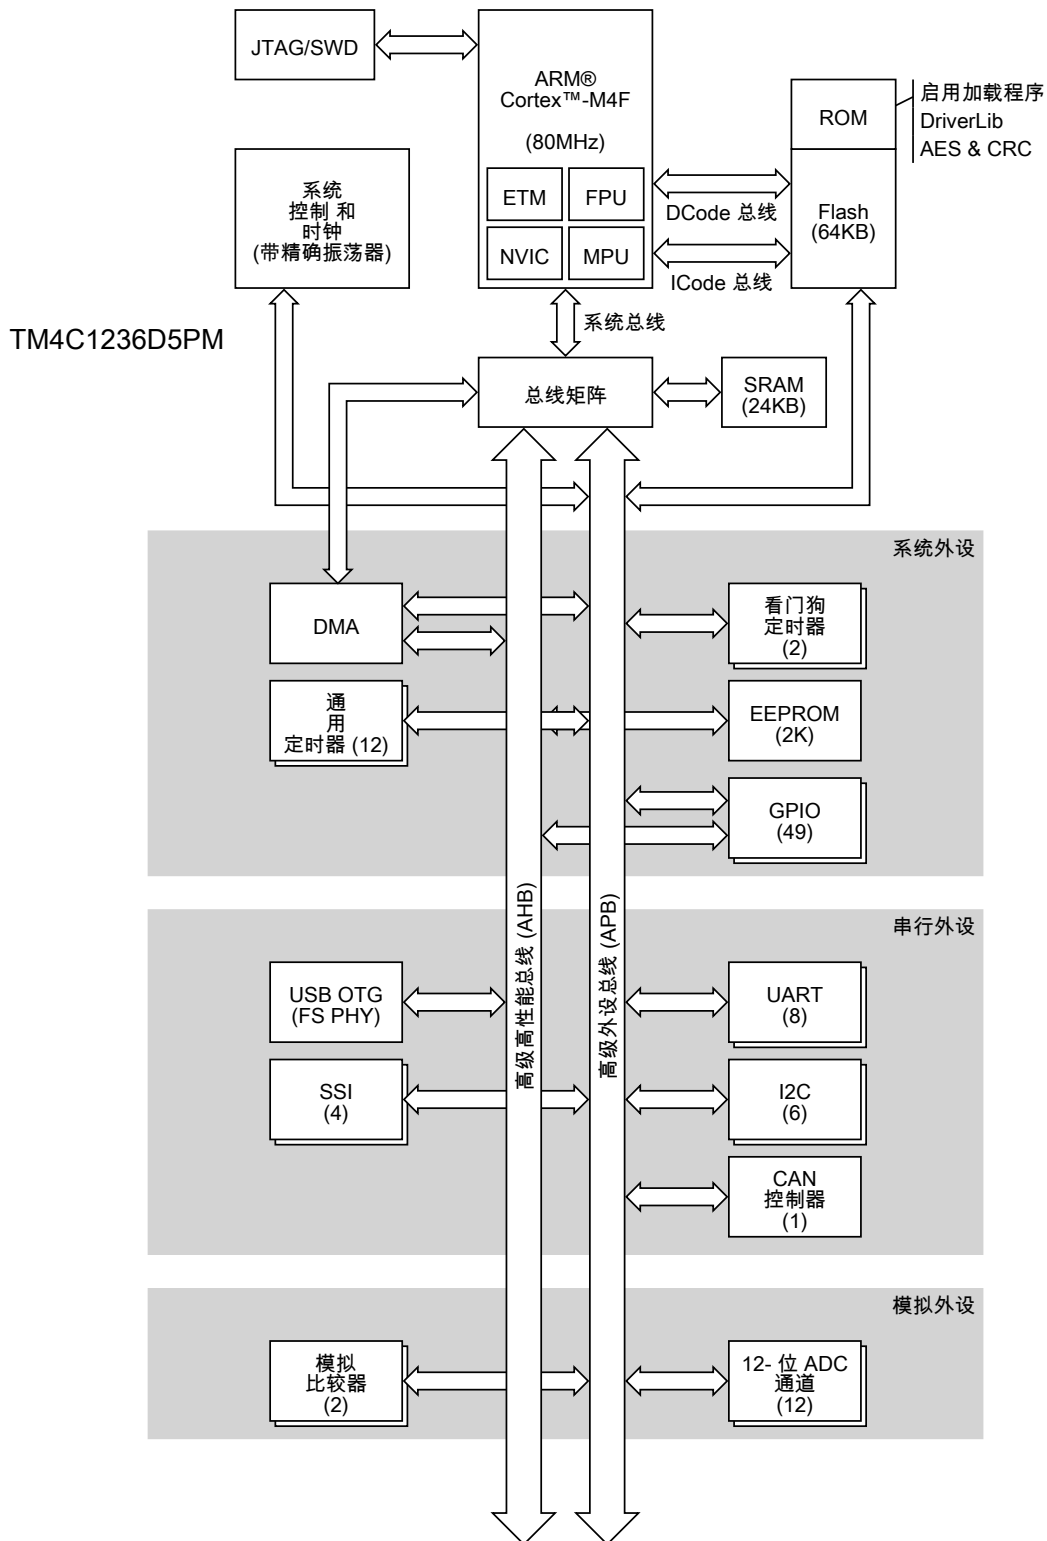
JTAG/SWD

ARM®
Cortex™-M4F
(80MHz)

ETM
FPU
NVIC
MPU

ROM
启用加载程序
DriverLib
AES & CRC

Flash
(64KB)

DCode 总线
ICode 总线

系统
控制 和
时钟
(带精确振荡器)

TM4C1236D5PM

系统总线

总线矩阵

SRAM
(24KB)

系统外设

DMA

看门狗
定时器
(2)

通
用
定时器 (12)

EEPROM
(2K)

GPIO
(49)

串行外设

高级高性能总线 (AHB)

高级外设总线 (APB)

USB OTG
(FS PHY)

UART
(8)

SSI
(4)

I2C
(6)

CAN
控制器
(1)

模拟外设

模拟
比较器
(2)

12- 位 ADC
通道
(12)